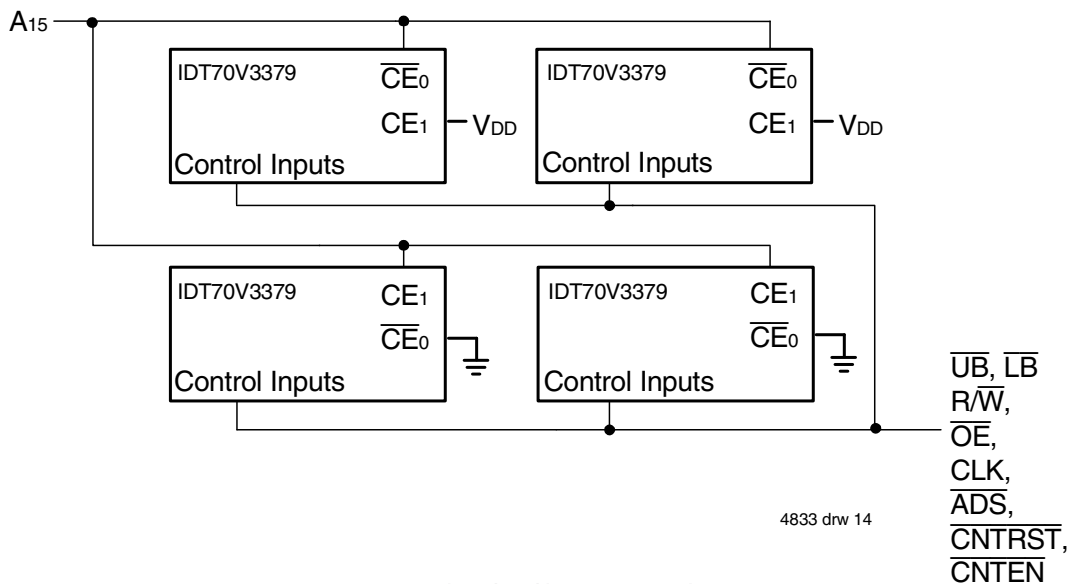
$A_{15}$

IDT70V3379 $\overline{CE}_0$ $CE_1$ $V_{DD}$ Control Inputs

IDT70V3379 $\overline{CE}_0$ $CE_1$ $V_{DD}$ Control Inputs

IDT70V3379 $CE_1$ $\overline{CE}_0$ Control Inputs

IDT70V3379 $CE_1$ $\overline{CE}_0$ Control Inputs

$\overline{UB}$, $\overline{LB}$
R/$\overline{W}$,
$\overline{OE}$,
CLK,
$\overline{ADS}$,
$\overline{CNTRST}$,
$\overline{CNTEN}$

4833 drw 14